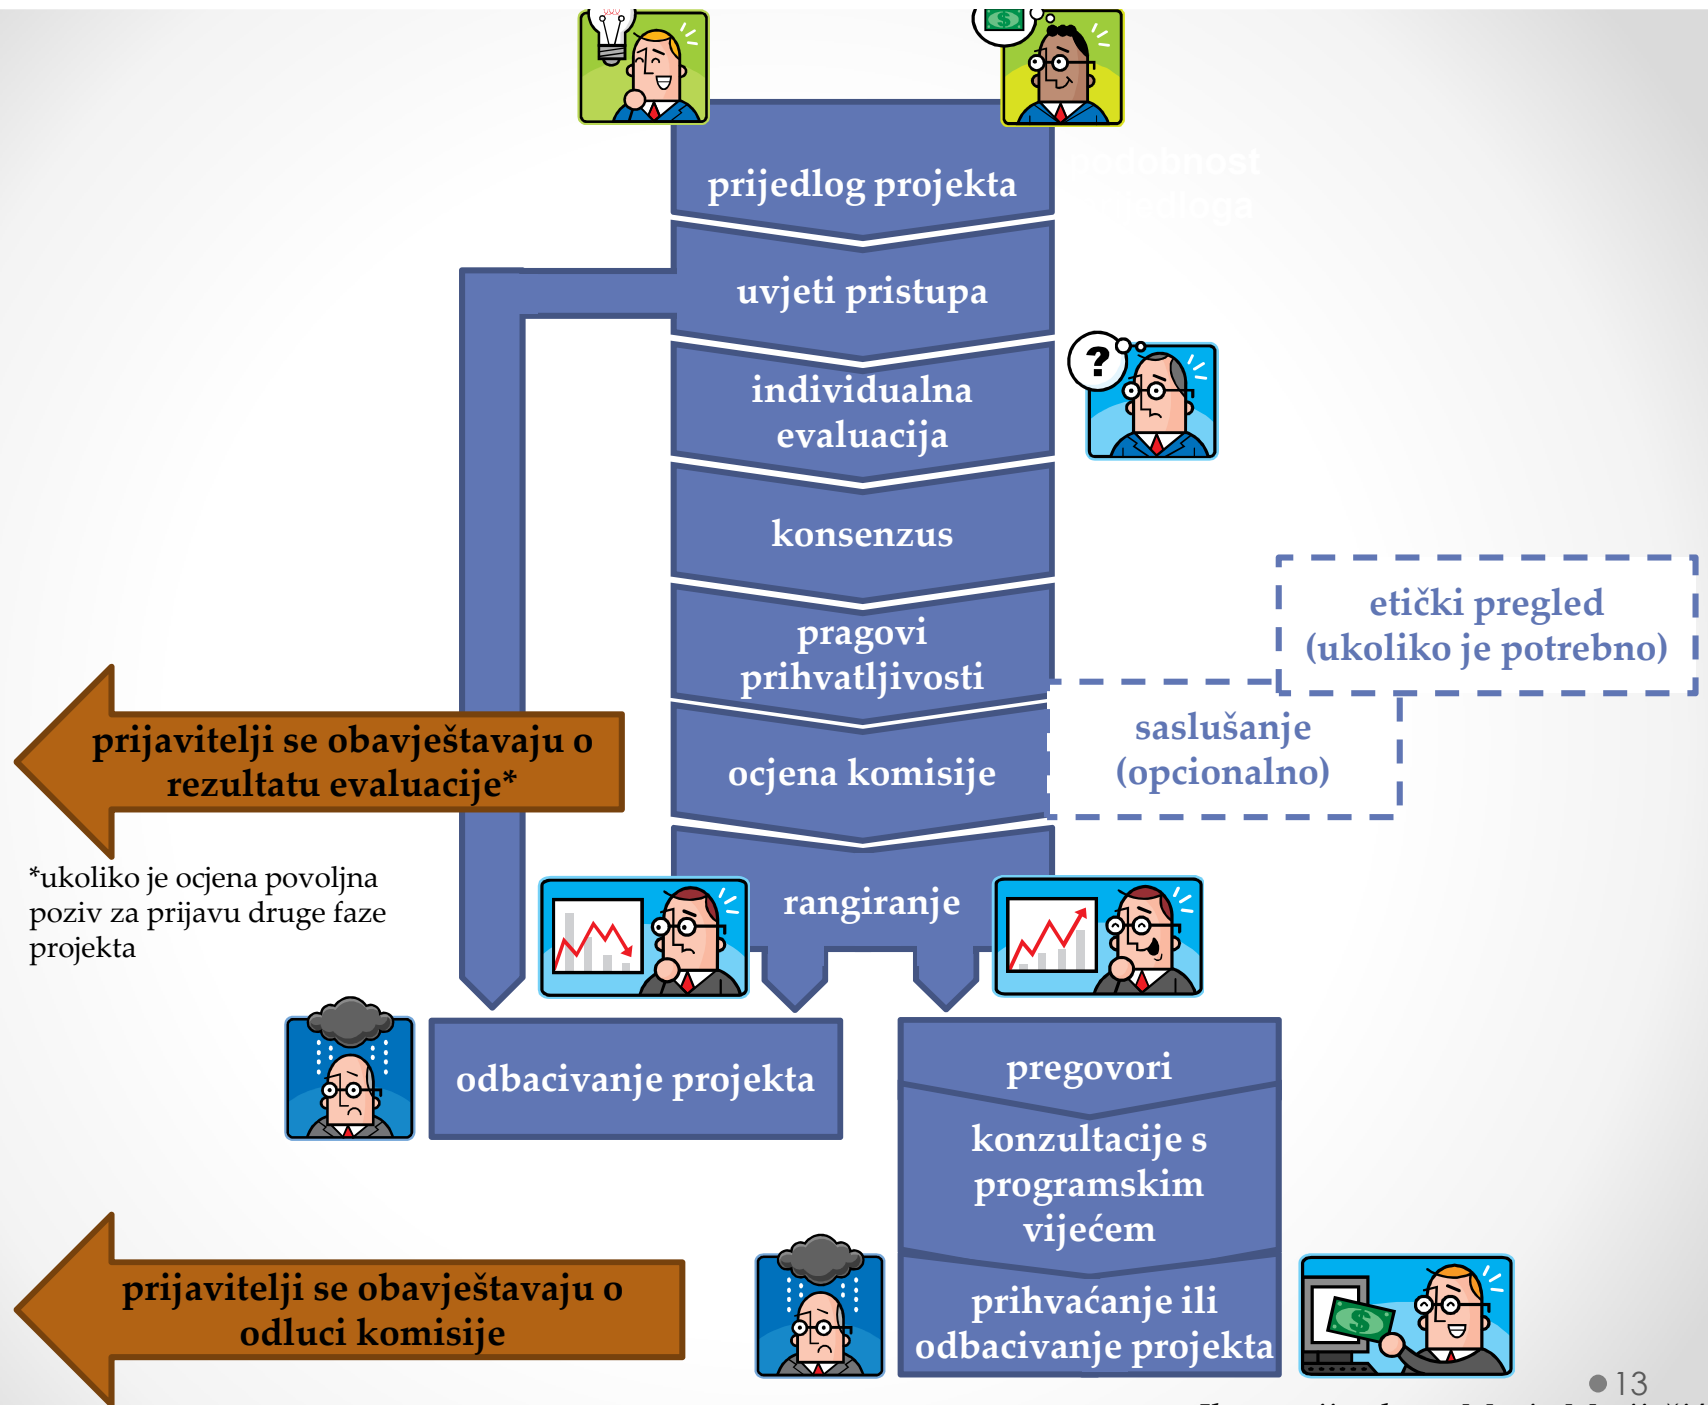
prijedlog projekta

uvjeti pristupa

individualna evaluacija

konsenzus

pragovi prihvatljivosti

ocjena komisije

rangiranje

etički pregled (ukoliko je potrebno)

saslušanje (opcionalno)

prijavitelji se obavještavaju o rezultatu evaluacije*

*ukoliko je ocjena povoljna poziv za prijavu druge faze projekta

odbacivanje projekta

pregovori

konzultacije s programskim vijećem

prihvaćanje ili odbacivanje projekta

prijavitelji se obavještavaju o odluci komisije

13